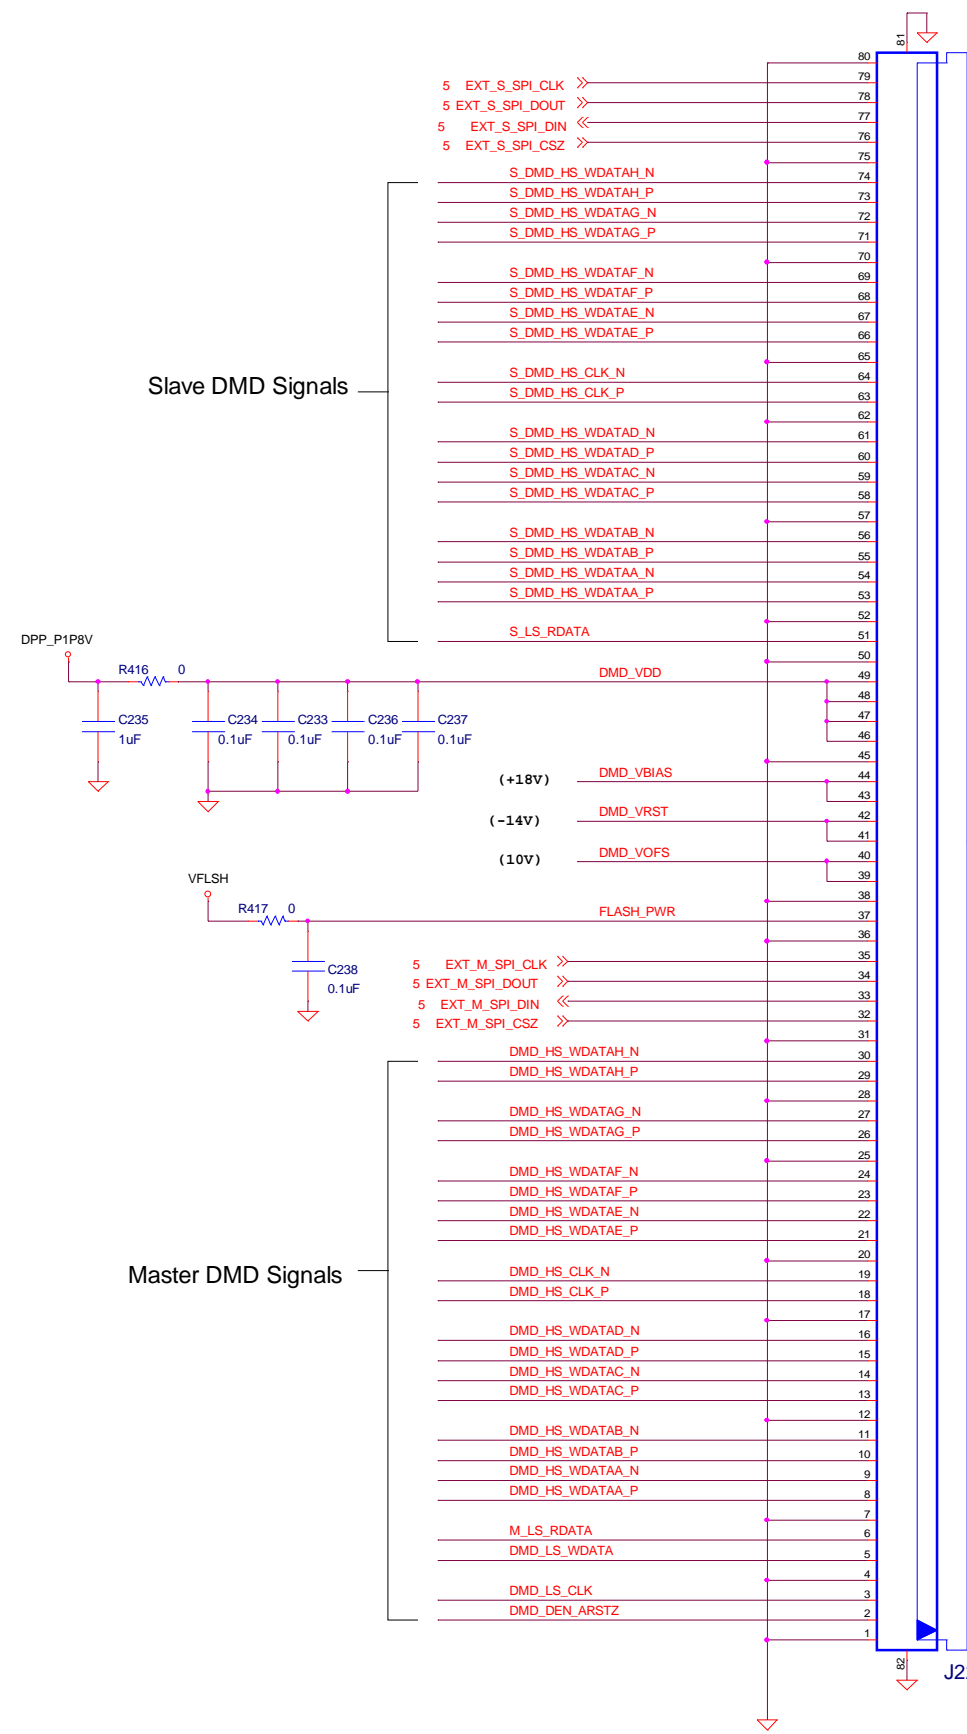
81
80
5 EXT_S_SPI_CLK 79
5 EXT_S_SPI_DOUT 78
5 EXT_S_SPI_DIN 77
5 EXT_S_SPI_CSZ 76
75
S_DMD_HS_WDATAH_N 74
S_DMD_HS_WDATAH_P 73
S_DMD_HS_WDATAG_N 72
S_DMD_HS_WDATAG_P 71
70
S_DMD_HS_WDATAF_N 69
S_DMD_HS_WDATAF_P 68
S_DMD_HS_WDATAE_N 67
S_DMD_HS_WDATAE_P 66
65
S_DMD_HS_CLK_N 64
S_DMD_HS_CLK_P 63
62
S_DMD_HS_WDATAD_N 61
S_DMD_HS_WDATAD_P 60
S_DMD_HS_WDATAC_N 59
S_DMD_HS_WDATAC_P 58
57
S_DMD_HS_WDATAB_N 56
S_DMD_HS_WDATAB_P 55
S_DMD_HS_WDATAA_N 54
S_DMD_HS_WDATAA_P 53
52
S_LS_RDATA 51
50

Slave DMD Signals

DPP_P1P8V
R416 0
DMD_VDD 49
48
47
46
C235 1uF
C234 0.1uF
C233 0.1uF
C236 0.1uF
C237 0.1uF
45
(+18V) DMD_VBIAS 44
43
(-14V) DMD_VRST 42
41
(10V) DMD_VOFS 40
39
38
VFLSH
R417 0
FLASH_PWR 37
36
C238 0.1uF
5 EXT_M_SPI_CLK 35
5 EXT_M_SPI_DOUT 34
5 EXT_M_SPI_DIN 33
5 EXT_M_SPI_CSZ 32
31
DMD_HS_WDATAH_N 30
DMD_HS_WDATAH_P 29
28
DMD_HS_WDATAG_N 27
DMD_HS_WDATAG_P 26
25
DMD_HS_WDATAF_N 24
DMD_HS_WDATAF_P 23
DMD_HS_WDATAE_N 22
DMD_HS_WDATAE_P 21
20
DMD_HS_CLK_N 19
DMD_HS_CLK_P 18
17
DMD_HS_WDATAD_N 16
DMD_HS_WDATAD_P 15
DMD_HS_WDATAC_N 14
DMD_HS_WDATAC_P 13
12
DMD_HS_WDATAB_N 11
DMD_HS_WDATAB_P 10
DMD_HS_WDATAA_N 9
DMD_HS_WDATAA_P 8
7
M_LS_RDATA 6
DMD_LS_WDATA 5
4
DMD_LS_CLK 3
DMD_DEN_ARSTZ 2
1
82

Master DMD Signals

J2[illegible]